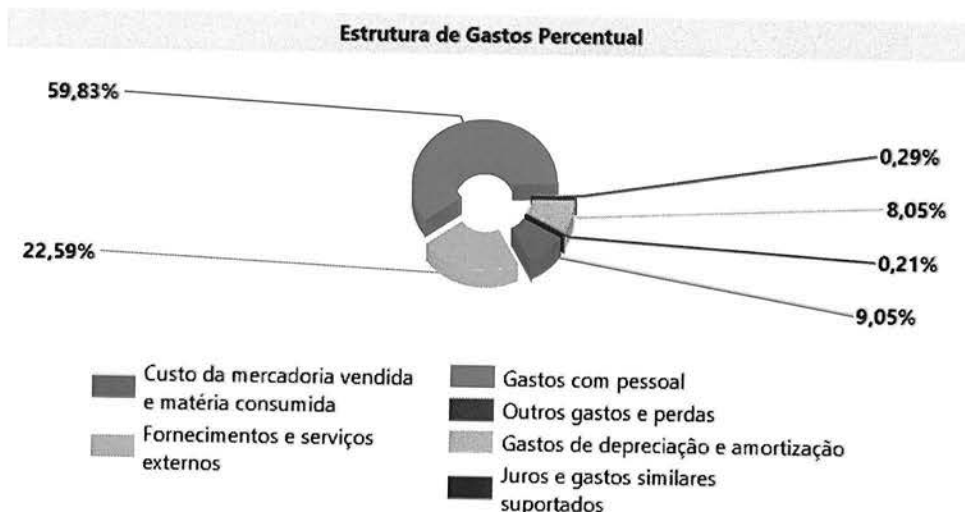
Estrutura de Gastos Percentual

59,83%

0,29%

8,05%

22,59%

0,21%

9,05%

Custo da mercadoria vendida e matéria consumida

Fornecimentos e serviços externos

Gastos com pessoal

Outros gastos e perdas

Gastos de depreciação e amortização

Juros e gastos similares suportados